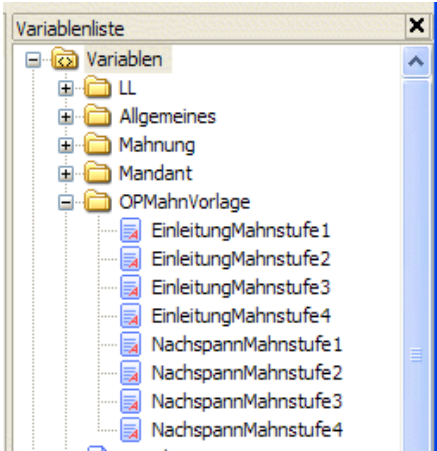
Variablenliste
Variablen
LL
Allgemeines
Mahnung
Mandant
OPMahnVorlage
EinleitungMahnstufe1
EinleitungMahnstufe2
EinleitungMahnstufe3
EinleitungMahnstufe4
NachspannMahnstufe1
NachspannMahnstufe2
NachspannMahnstufe3
NachspannMahnstufe4